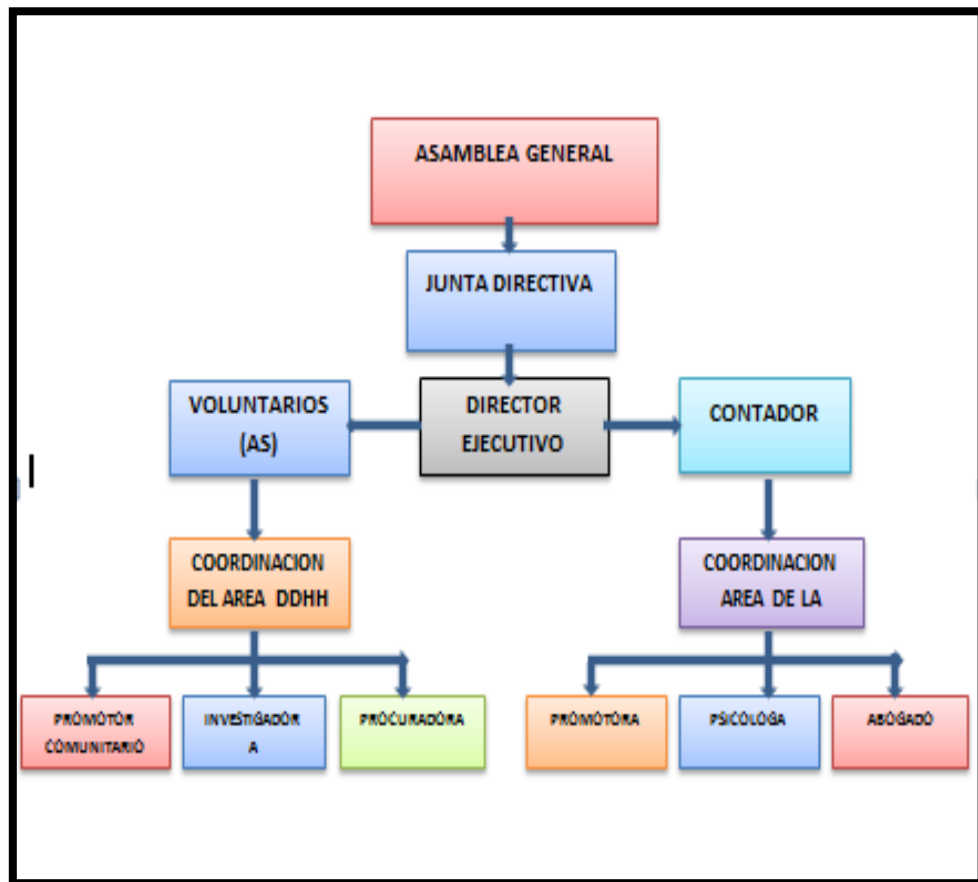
ASAMBLEA GENERAL

JUNTA DIRECTIVA

VOLUNTARIOS (AS)

DIRECTOR EJECUTIVO

CONTADOR

COORDINACION DEL AREA DDHH

COORDINACION AREA DE LA

PROMOTOR COMUNITARIO

INVESTIGADOR A

PROCURADORA

PROMOTORA

PSICOLOGA

ABOGADO